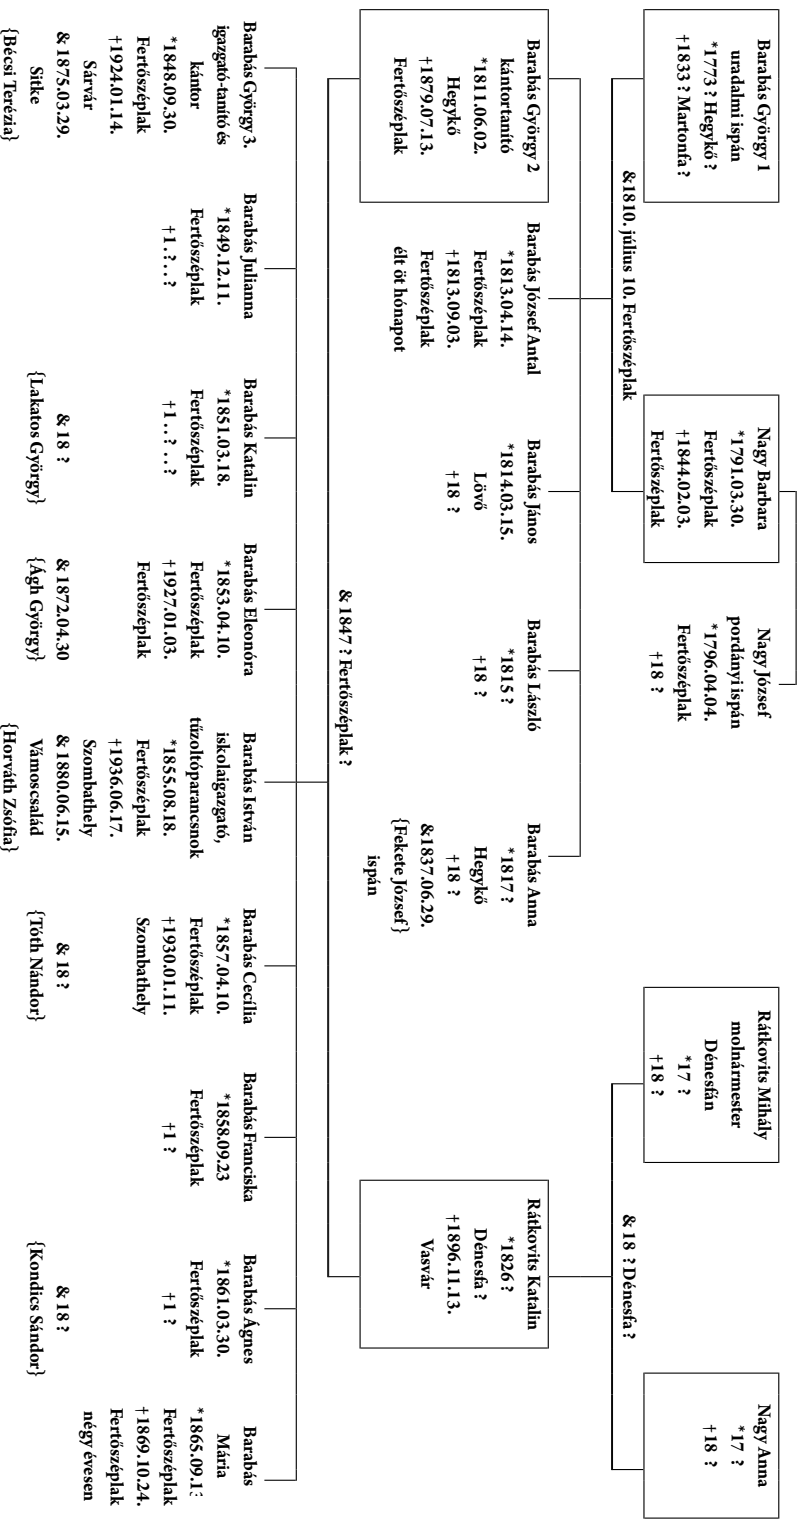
Barabás György 1
uradalmi ispán
*1773 ? Hegykő ?
+1833 ? Martonfa ?

&1810. július 10. Fertőszéplak

Nagy Barbara
*1791.03.30.
Fertőszéplak
+1844.02.03.
Fertőszéplak

Nagy József
pordányi ispán
*1796.04.04.
Fertőszéplak
+18 ?

Rátkovits Mihály
molnármester
Dénesfán
*17 ?
+18 ?

& 18 ? Dénesfa ?

Nagy Anna
*17 ?
+18 ?

Barabás György 2
kántortanító
*1811.06.02.
Hegykő
+1879.07.13.
Fertőszéplak

Barabás József Antal
*1813.04.14.
Fertőszéplak
+1813.09.03.
Fertőszéplak
élt öt hónapot

Barabás János
*1814.03.15.
Lövő
+18 ?

Barabás László
*1815 ?
+18 ?

Barabás Anna
*1817 ?
Hegykő
+18 ?
&1837.06.29.
{Fekete József}
ispán

Rátkovits Katalin
*1826 ?
Dénesfa ?
+1896.11.13.
Vasvár

& 1847 ? Fertőszéplak ?

Barabás György 3.
igazgató-tanító és
kántor
*1848.09.30.
Fertőszéplak
+1924.01.14.
Sárvár
& 1875.03.29.
Sitke
{Bécsi Terézia}

Barabás Julianna
*1849.12.11.
Fertőszéplak
+1. . ? . . ?

Barabás Katalin
*1851.03.18.
Fertőszéplak
+1. . ? . . ?
& 18 ?
{Lakatos György}

Barabás Eleonóra
*1853.04.10.
Fertőszéplak
+1927.01.03.
Fertőszéplak
& 1872.04.30
{Ágh György}

Barabás István
iskolaigazgató,
tűzoltóparancsnok
*1855.08.18.
Fertőszéplak
+1936.06.17.
Szombathely
& 1880.06.15.
Vámoscsalád
{Horváth Zsófia}

Barabás Cecília
*1857.04.10.
Fertőszéplak
+1930.01.11.
Szombathely
& 18 ?
{Tóth Nándor}

Barabás Franciska
*1858.09.23
Fertőszéplak
+1 ?

Barabás Ágnes
*1861.03.30.
Fertőszéplak
+1 ?
& 18 ?
{Kondics Sándor}

Barabás
Mária
*1865.09.1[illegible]
Fertőszéplak
+1869.10.24.
Fertőszéplak
négy évesen